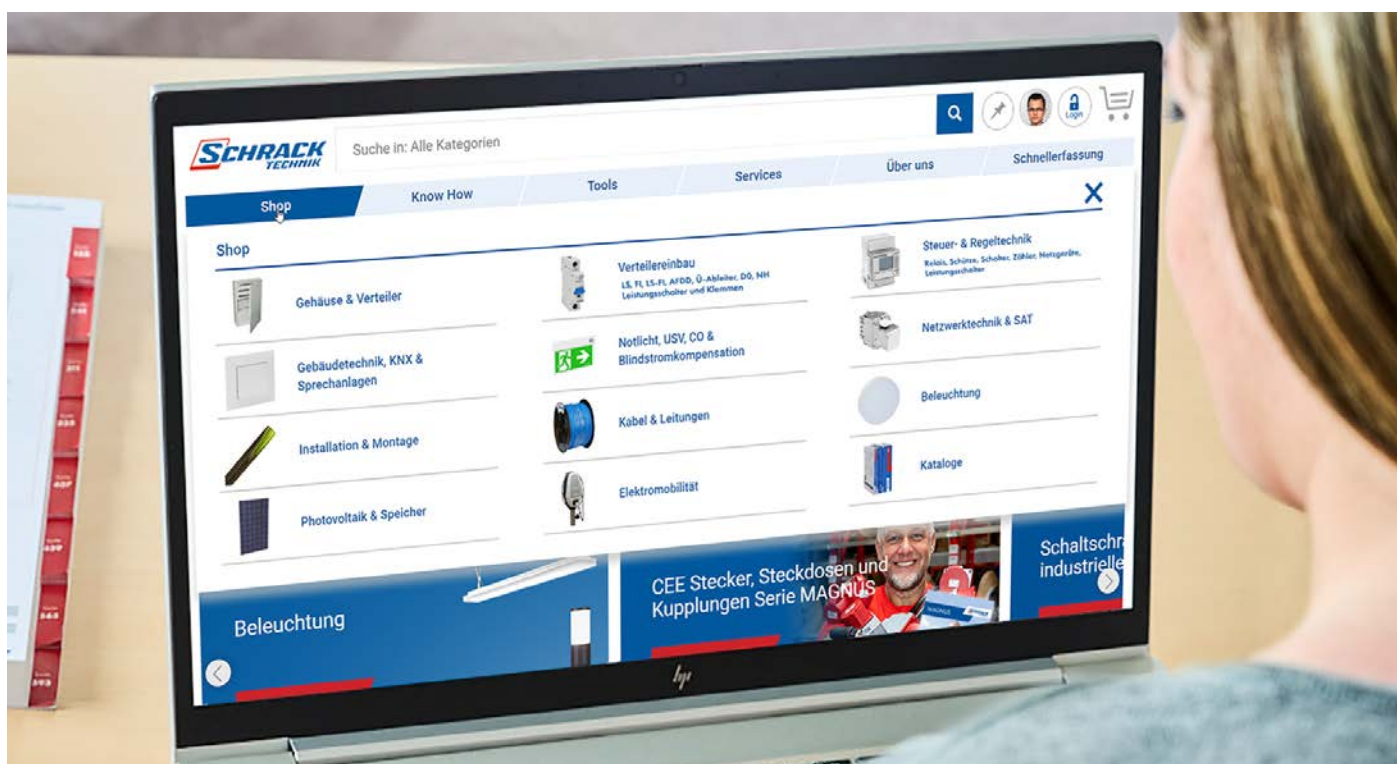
SCHRACK TECHNIK

Suche in: Alle Kategorien

Login

Shop | Know How | Tools | Services | Über uns | Schnellerfassung

Shop

Gehäuse & Verteiler

Gebäudetechnik, KNX & Sprechanlagen

Installation & Montage

Photovoltaik & Speicher

Verteilereinbau
LS, FI, LS-FI, AFDD, Ü-Ableiter, D0, NH Leistungsschalter und Klemmen

Notlicht, USV, CO & Blindstromkompensation

Kabel & Leitungen

Elektromobilität

Steuer- & Regeltechnik
Relais, Schütze, Schalter, Zähler, Netzgeräte, Leistungsschalter

Netzwerktechnik & SAT

Beleuchtung

Kataloge

Beleuchtung

CEE Stecker, Steckdosen und Kupplungen Serie MAGNUS

Schaltschr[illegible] industrielle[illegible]

MAGNUS

hp